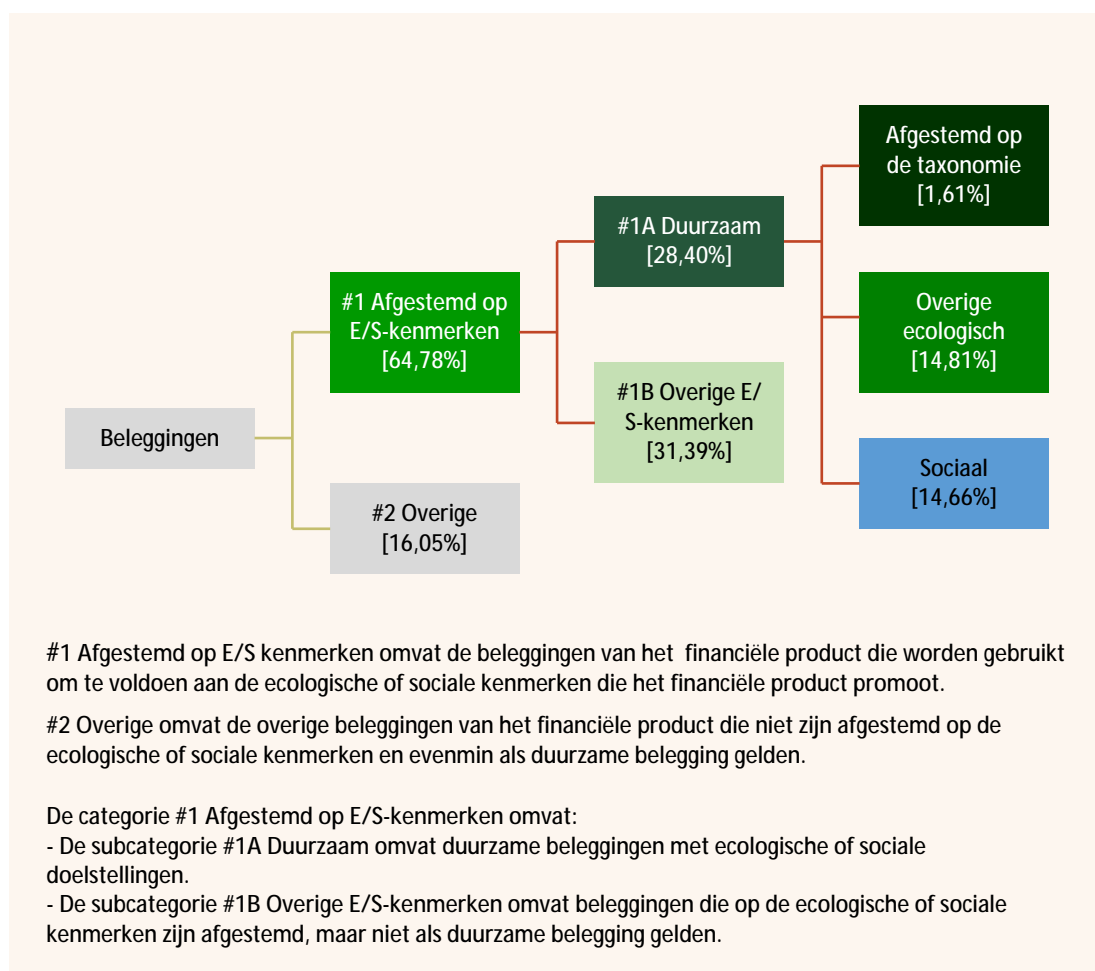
Beleggingen

#1 Afgestemd op E/S-kenmerken [64,78%]

#2 Overige [16,05%]

#1A Duurzaam [28,40%]

#1B Overige E/ S-kenmerken [31,39%]

Afgestemd op de taxonomie [1,61%]

Overige ecologisch [14,81%]

Sociaal [14,66%]

#1 Afgestemd op E/S kenmerken omvat de beleggingen van het financiële product die worden gebruikt om te voldoen aan de ecologische of sociale kenmerken die het financiële product promoot.

#2 Overige omvat de overige beleggingen van het financiële product die niet zijn afgestemd op de ecologische of sociale kenmerken en evenmin als duurzame belegging gelden.

De categorie #1 Afgestemd op E/S-kenmerken omvat:
- De subcategorie #1A Duurzaam omvat duurzame beleggingen met ecologische of sociale doelstellingen.
- De subcategorie #1B Overige E/S-kenmerken omvat beleggingen die op de ecologische of sociale kenmerken zijn afgestemd, maar niet als duurzame belegging gelden.